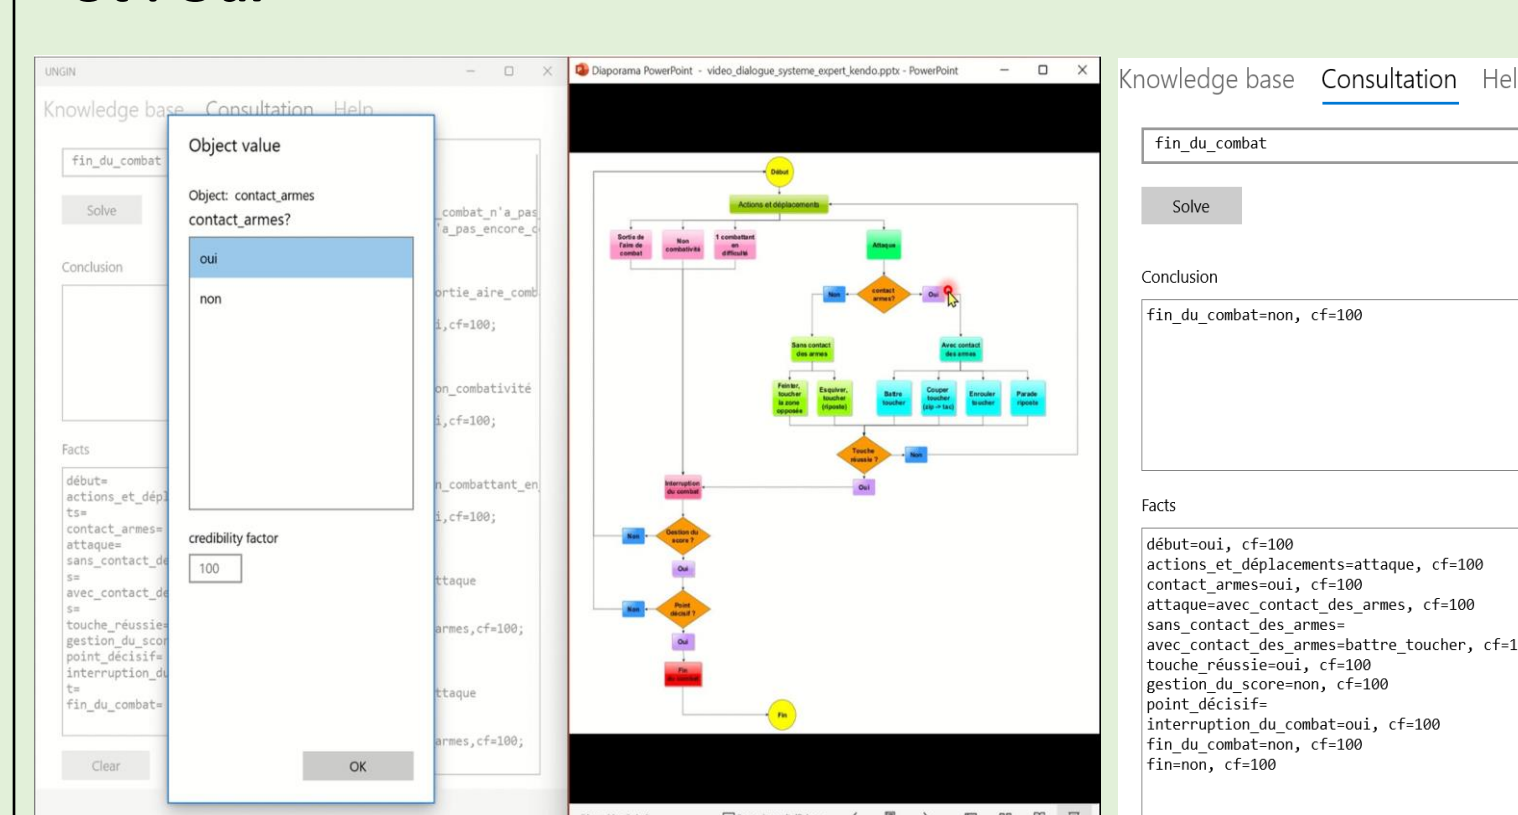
UNGIN

Knowledge base Consultation Help

fin_du_combat

Solve

Conclusion

Facts

début=
actions_et_dépl
ts=
contact_armes=
attaque=
sans_contact_de
s=
avec_contact_de
s=
touche_réussie=
gestion_du_scor
point_décisif=
interruption_du
t=
fin_du_combat=

Clear

_combat_n'a_pas
'a_pas_encore_c

ortie_aire_comb
i,cf=100;

on_combativité
i,cf=100;

n_combattant_en
i,cf=100;

ttaque

armes,cf=100;

ttaque

armes,cf=100;

Object value

Object: contact_armes
contact_armes?

oui
non

credibility factor
100

OK

Diaporama PowerPoint - video_dialogue_systeme_expert_kendo.pptx - PowerPoint

Début

Actions et déplacements

Sortie de l'aire de combat

Non combativité

1 combattant en difficulté

Attaque

Non

contact armes?

Oui

Sans contact des armes

Avec contact des armes

Feinter, toucher la zone opposée

Esquiver, toucher (riposte)

Battre toucher

Couper toucher (cip → tac)

Enrouler toucher

Parade riposte

Touche réussie ?

Non

Interruption du combat

Oui

Non

Gestion du score ?

Oui

Non

Point décisif ?

Oui

Fin du combat

Fin

Knowledge base Consultation Hel

fin_du_combat

Solve

Conclusion

fin_du_combat=non, cf=100

Facts

début=oui, cf=100
actions_et_déplacements=attaque, cf=100
contact_armes=oui, cf=100
attaque=avec_contact_des_armes, cf=100
sans_contact_des_armes=
avec_contact_des_armes=battre_toucher, cf=1
touche_réussie=oui, cf=100
gestion_du_score=non, cf=100
point_décisif=
interruption_du_combat=oui, cf=100
fin_du_combat=non, cf=100
fin=non, cf=100